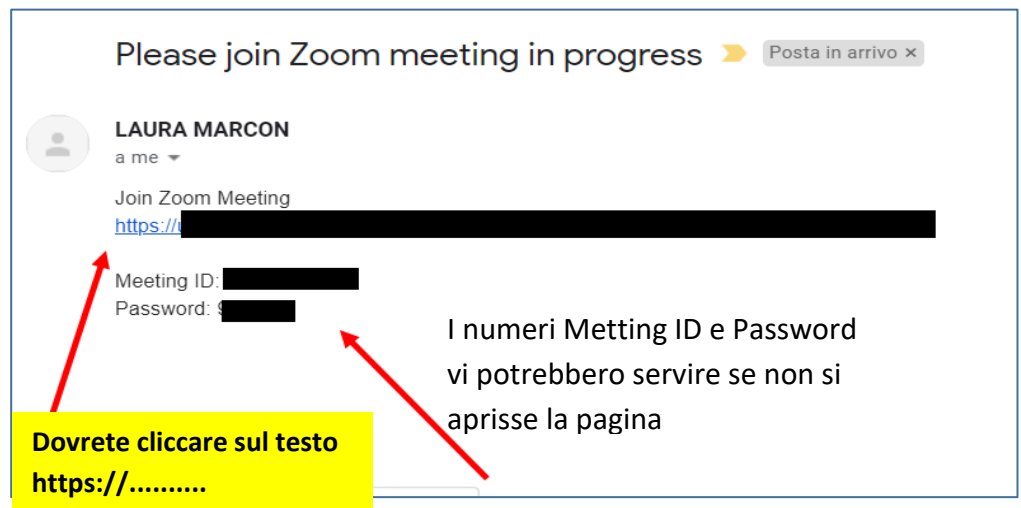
Please join Zoom meeting in progress

Posta in arrivo ×

LAURA MARCON

a me

Join Zoom Meeting
https://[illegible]

Meeting ID: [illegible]
Password: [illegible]

I numeri Metting ID e Password vi potrebbero servire se non si aprisse la pagina

Dovrete cliccare sul testo https://..........